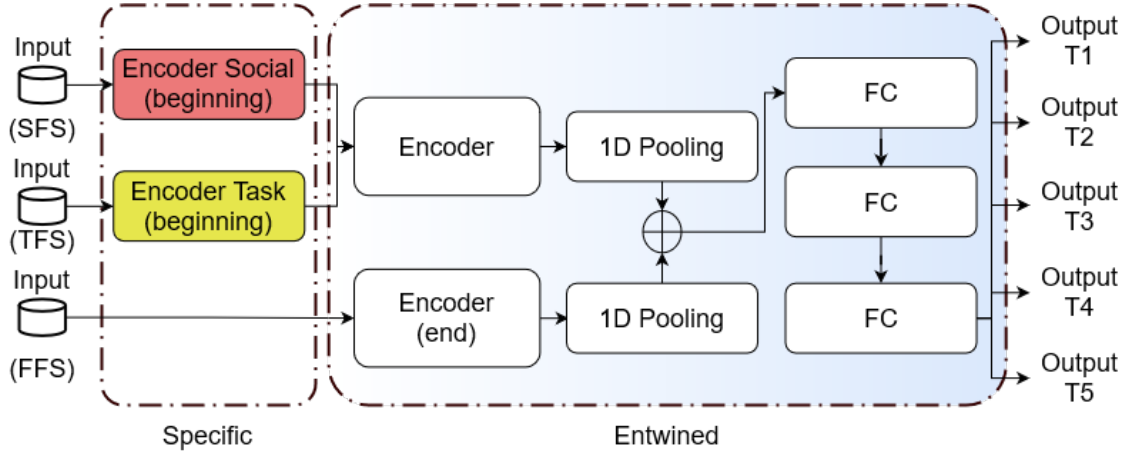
Input
(SFS)

Input
(TFS)

Input
(FFS)

Encoder Social (beginning)

Encoder Task (beginning)

Encoder

1D Pooling

Encoder (end)

1D Pooling

FC

FC

FC

Output T1

Output T2

Output T3

Output T4

Output T5

Specific

Entwined